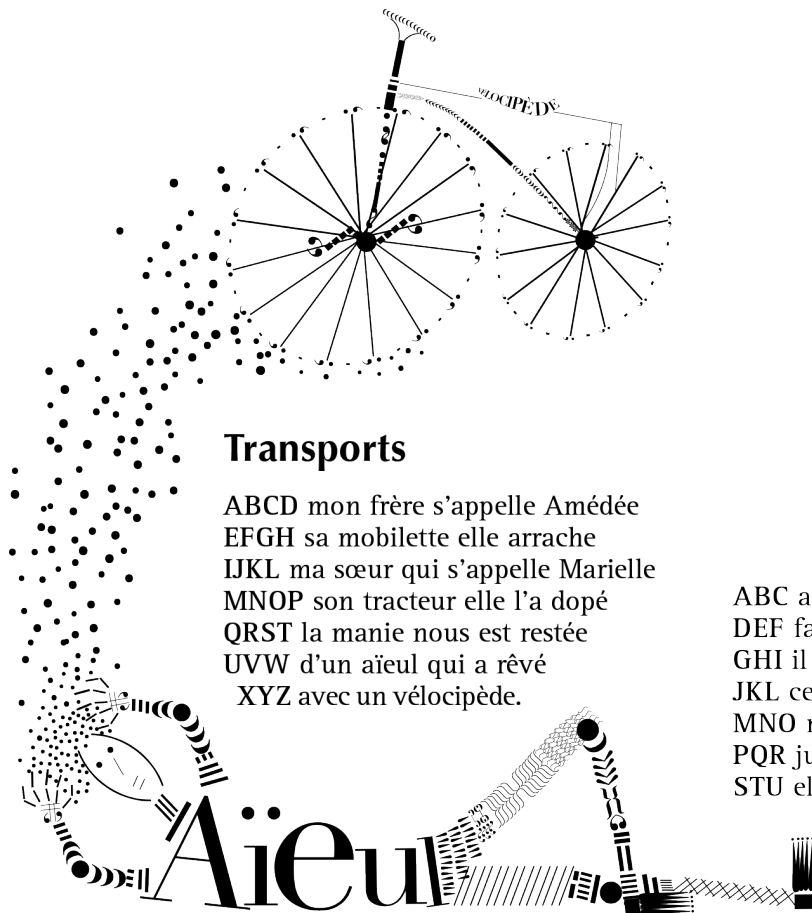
VÉLOCIPÈDE

Transports

ABCD mon frère s'appelle Amédée
EFGH sa mobilette elle arrache
IJKL ma sœur qui s'appelle Marielle
MNOP son tracteur elle l'a dopé
QRST la manie nous est restée
UVW d'un aïeul qui a rêvé
XYZ avec un vélocipède.

ABC a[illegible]
DEF fa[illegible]
GHI il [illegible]
JKL ce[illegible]
MNO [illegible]
PQR ju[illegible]
STU el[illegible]

Aïeul